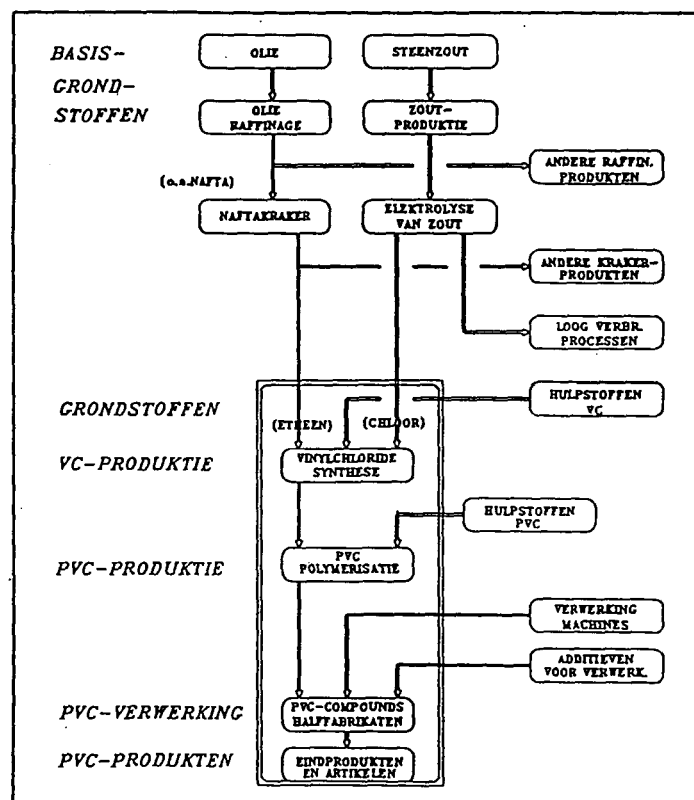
BASIS-GROND-STOFFEN

OLIE

STEENZOUT

OLIE RAFFINAGE

ZOUT-PRODUKTIE

(o.a.NAFTA)

ANDERE RAFFIN. PRODUKTEN

NAFTAKRAKER

ELEKTROLYSE VAN ZOUT

ANDERE KRAKER-PRODUKTEN

LOOG VERBR. PROCESSEN

GRONDSTOFFEN

(ETHEEN)

(CHLOOR)

HULPSTOFFEN VC

VC-PRODUKTIE

VINYLCHLORIDE SYNTHESE

HULPSTOFFEN PVC

PVC-PRODUKTIE

PVC POLYMERISATIE

VERWERKING MACHINES

ADDITIEVEN VOOR VERWERK.

PVC-VERWERKING

PVC-COMPOUNDS HALFFABRIKATEN

PVC-PRODUKTEN

EINDPRODUKTEN EN ARTIKELEN